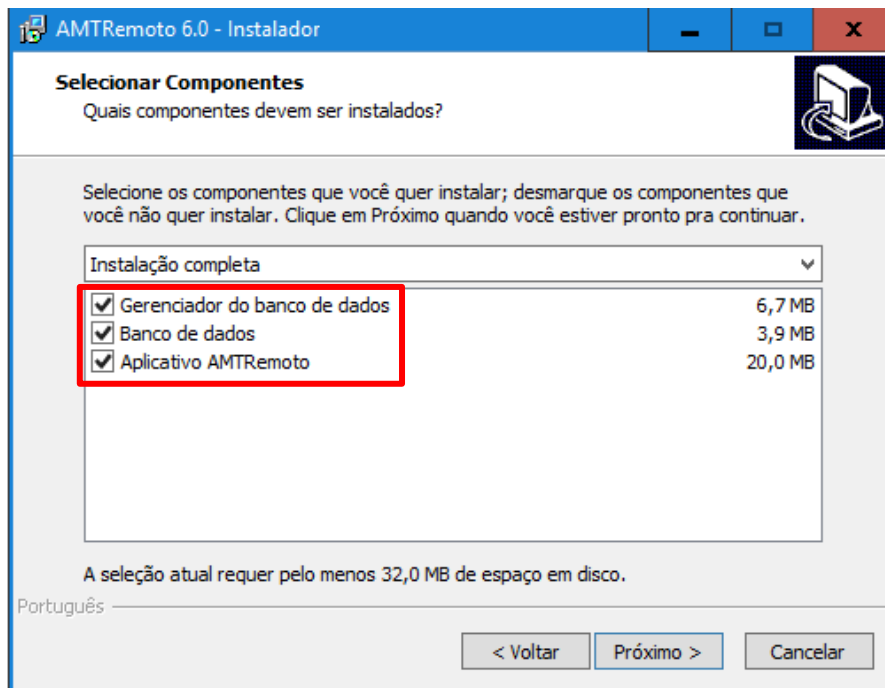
AMTRemoto 6.0 - Instalador

Selecionar Componentes
Quais componentes devem ser instalados?

Selecione os componentes que você quer instalar; desmarque os componentes que você não quer instalar. Clique em Próximo quando você estiver pronto pra continuar.

Instalação completa

| | |
|---|---|
| Gerenciador do banco de dados | 6,7 MB |
| Banco de dados | 3,9 MB |
| Aplicativo AMTRemoto | 20,0 MB |

A seleção atual requer pelo menos 32,0 MB de espaço em disco.

Português

< Voltar
Próximo >
Cancelar